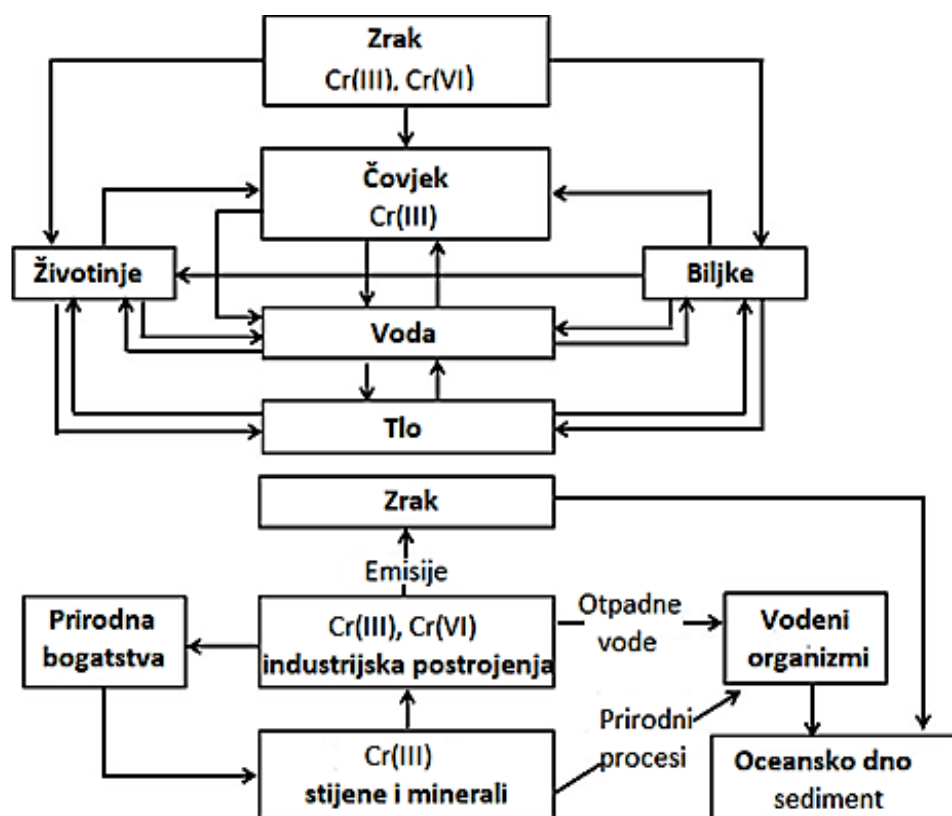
Zrak
Cr(III), Cr(VI)

Čovjek
Cr(III)

Životinje

Biljke

Voda

Tlo

Zrak

Emisije

Prirodna bogatstva

Cr(III), Cr(VI)
industrijska postrojenja

Otpadne vode

Vodeni organizmi

Prirodni procesi

Cr(III)
stijene i minerali

Oceansko dno
sediment